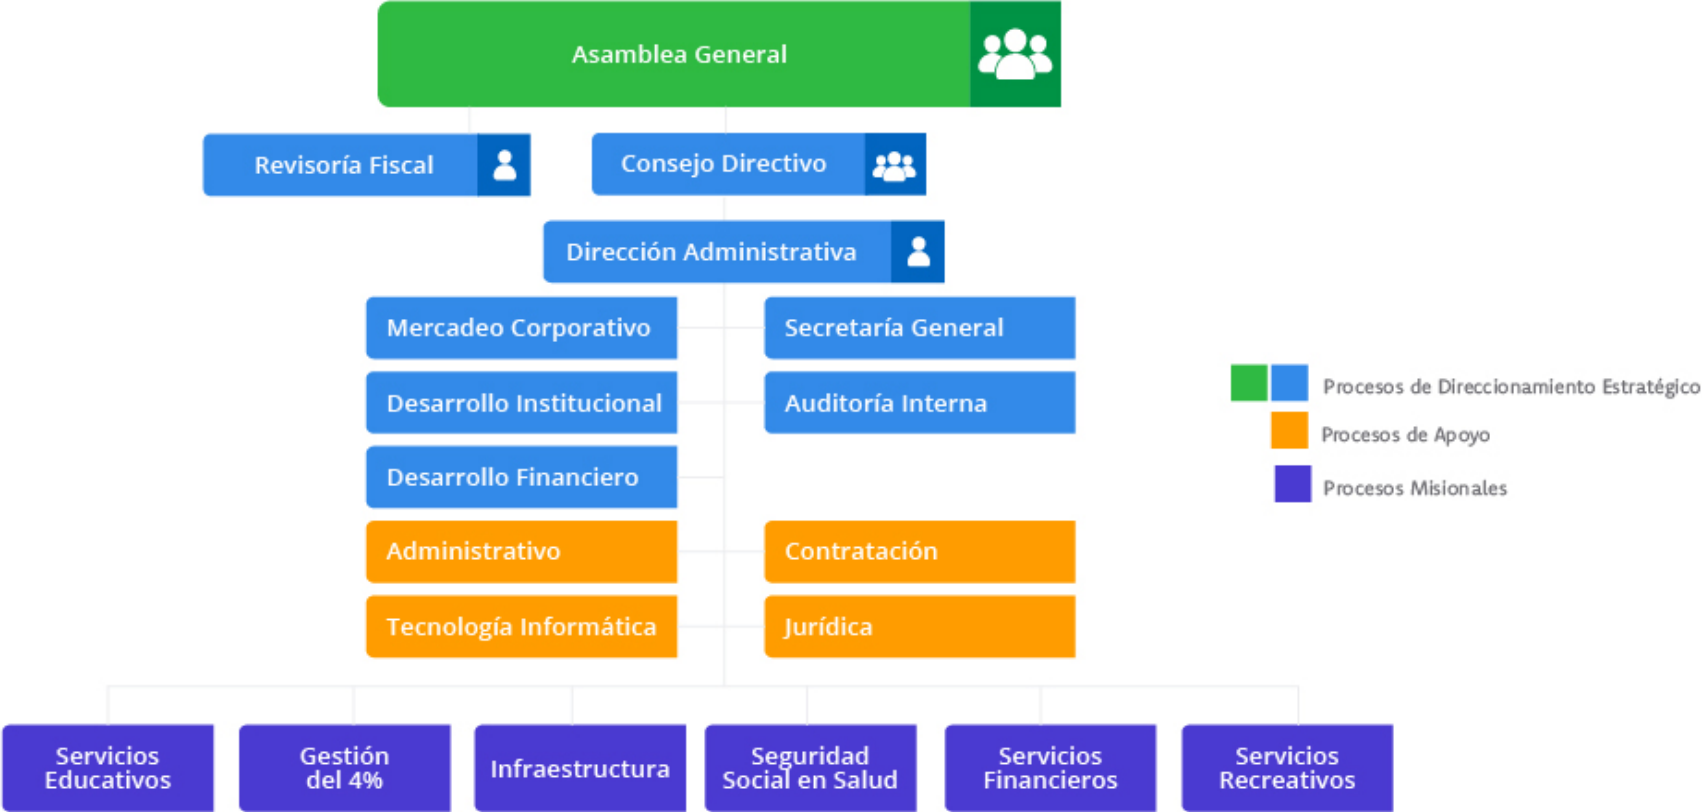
Asamblea General

Revisoría Fiscal

Consejo Directivo

Dirección Administrativa

Mercadeo Corporativo

Secretaría General

Desarrollo Institucional

Auditoría Interna

Desarrollo Financiero

Administrativo

Contratación

Tecnología Informática

Jurídica

Procesos de Direccionamiento Estratégico

Procesos de Apoyo

Procesos Misionales

Servicios Educativos

Gestión del 4%

Infraestructura

Seguridad Social en Salud

Servicios Financieros

Servicios Recreativos